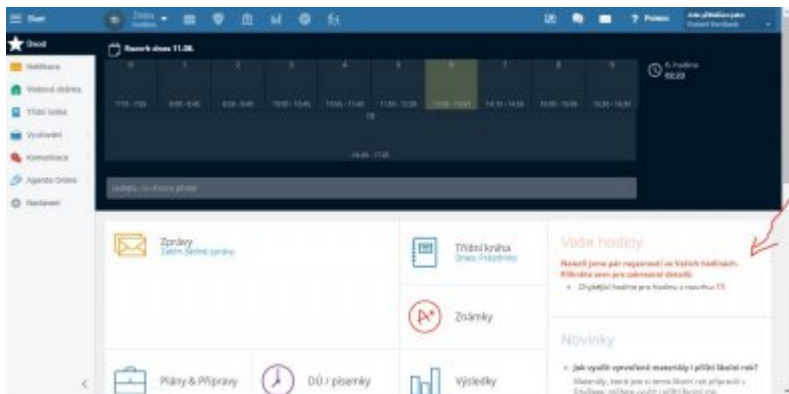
Start

Úvod
Hodiny
Třídní kniha
Vysvědčení
Komunikace
Agenda Online
Nastavení

Rozvrh dnes 11.06.

0 1 2 3 4 5 6 7 8 9

7:10 - 7:55 | 8:00 - 8:45 | 8:55 - 9:40 | 10:00 - 10:45 | 10:55 - 11:40 | 11:50 - 12:35 | 12:45 - 13:30 | 13:40 - 14:25 | 14:35 - 15:20 | 15:30 - 16:15

10

16:45 - 17:30

6. hodina
00:23

Zprávy
Zatím žádné zprávy

Třídní kniha
Dnes: Předchozí

Známky

Plány & Přípravy

DÚ / písemky

Výsledky

Vaše hodiny
Našli jsme pár nejasností ve Vašich hodinách. Klikněte sem pro zobrazení detailů.
Chybějící hodina pro hodinu z rozvrhu 11

Novinky
Jak využít vzpomínkové materiály k příští školní rok?
Materiály, které jste si sami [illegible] rok připravili v EduPage, můžete využít i příští školní rok.